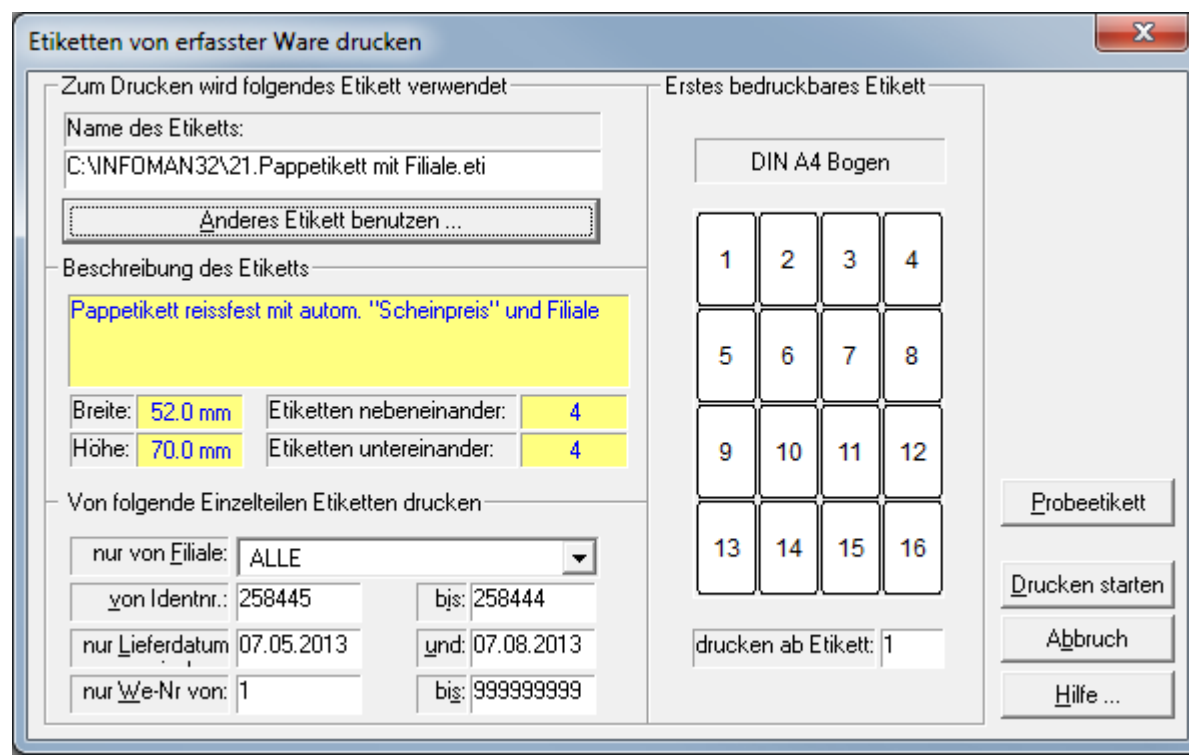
Etiketten von erfasster Ware drucken

Zum Drucken wird folgendes Etikett verwendet

Name des Etiketts:

C:\INFOMAN32\21.Pappetikett mit Filiale.eti

Anderes Etikett benutzen ...

Beschreibung des Etiketts

Pappetikett reissfest mit autom. "Scheinpreis" und Filiale

Breite: 52.0 mm

Etiketten nebeneinander: 4

Höhe: 70.0 mm

Etiketten untereinander: 4

Von folgende Einzelteilen Etiketten drucken

nur von Filiale: ALLE

von Identnr.: 258445

bis: 258444

nur Lieferdatum 07.05.2013

und: 07.08.2013

nur We-Nr von: 1

bis: 999999999

Erstes bedruckbares Etikett

DIN A4 Bogen

| 1 | 2 | 3 | 4 |
|---|---|---|---|
| 5 | 6 | 7 | 8 |
| 9 | 10 | 11 | 12 |
| 13 | 14 | 15 | 16 |

drucken ab Etikett: 1

Probeetikett

Drucken starten

Abbruch

Hilfe ...